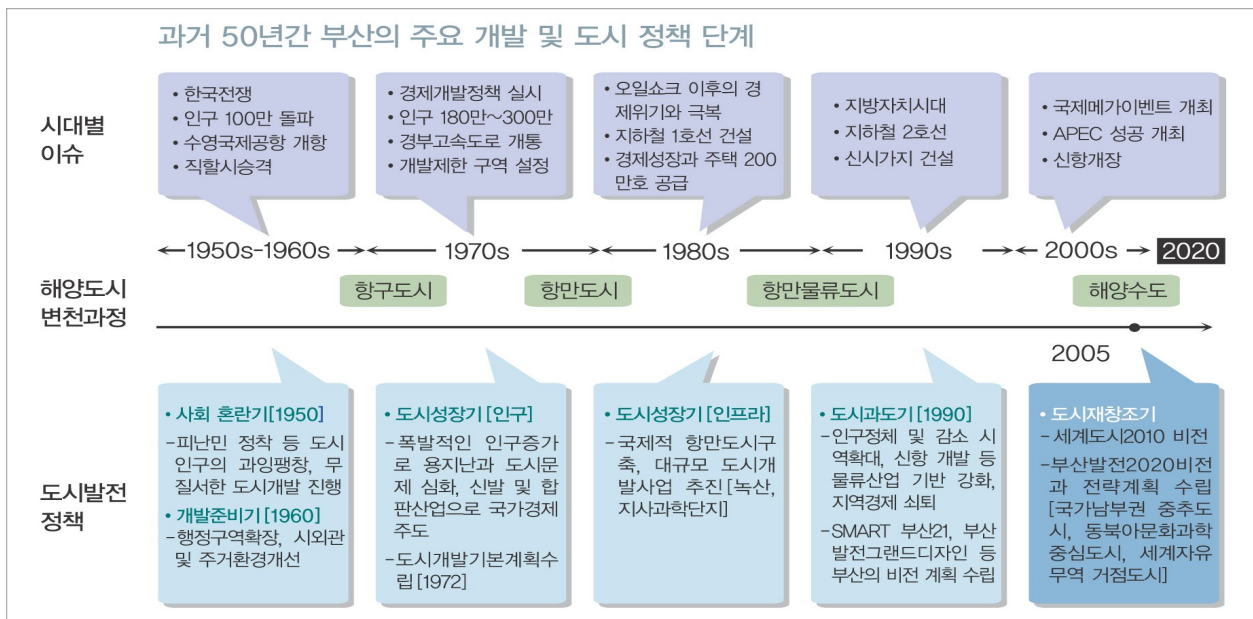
과거 50년간 부산의 주요 개발 및 도시 정책 단계

시대별 이슈

• 한국전쟁
• 인구 100만 돌파
• 수영국제공항 개항
• 직할시승격

• 경제개발정책 실시
• 인구 180만~300만
• 경부고속도로 개통
• 개발제한 구역 설정

• 오일쇼크 이후의 경제위기와 극복
• 지하철 1호선 건설
• 경제성장과 주택 200만호 공급

• 지방자치시대
• 지하철 2호선
• 신시가지 건설

• 국제메가이벤트 개최
• APEC 성공 개최
• 신항개장

←1950s-1960s →←— 1970s ——→ 1980s ——→← 1990s →← 2000s → 2020

해양도시 변천과정

항구도시 항만도시 항만물류도시 해양수도

2005

도시발전 정책

• 사회 혼란기 [1950]
-피난민 정착 등 도시 인구의 과잉팽창, 무질서한 도시개발 진행
• 개발준비기 [1960]
-행정구역확장, 시외관 및 주거환경개선

• 도시성장기 [인구]
-폭발적인 인구증가로 용지난과 도시문제 심화, 신발 및 합판산업으로 국가경제 주도
-도시개발기본계획수립 [1972]

• 도시성장기 [인프라]
-국제적 항만도시구축, 대규모 도시개발사업 추진 [녹산, 지사과학단지]

• 도시과도기 [1990]
-인구정체 및 감소 시역확대, 신항 개발 등 물류산업 기반 강화, 지역경제 쇠퇴
-SMART 부산21, 부산발전그랜드디자인 등 부산의 비전 계획 수립

• 도시재창조기
-세계도시2010 비전
-부산발전2020비전과 전략계획 수립 [국가남부권 중추도시, 동북아문화과학 중심도시, 세계자유무역 거점도시]